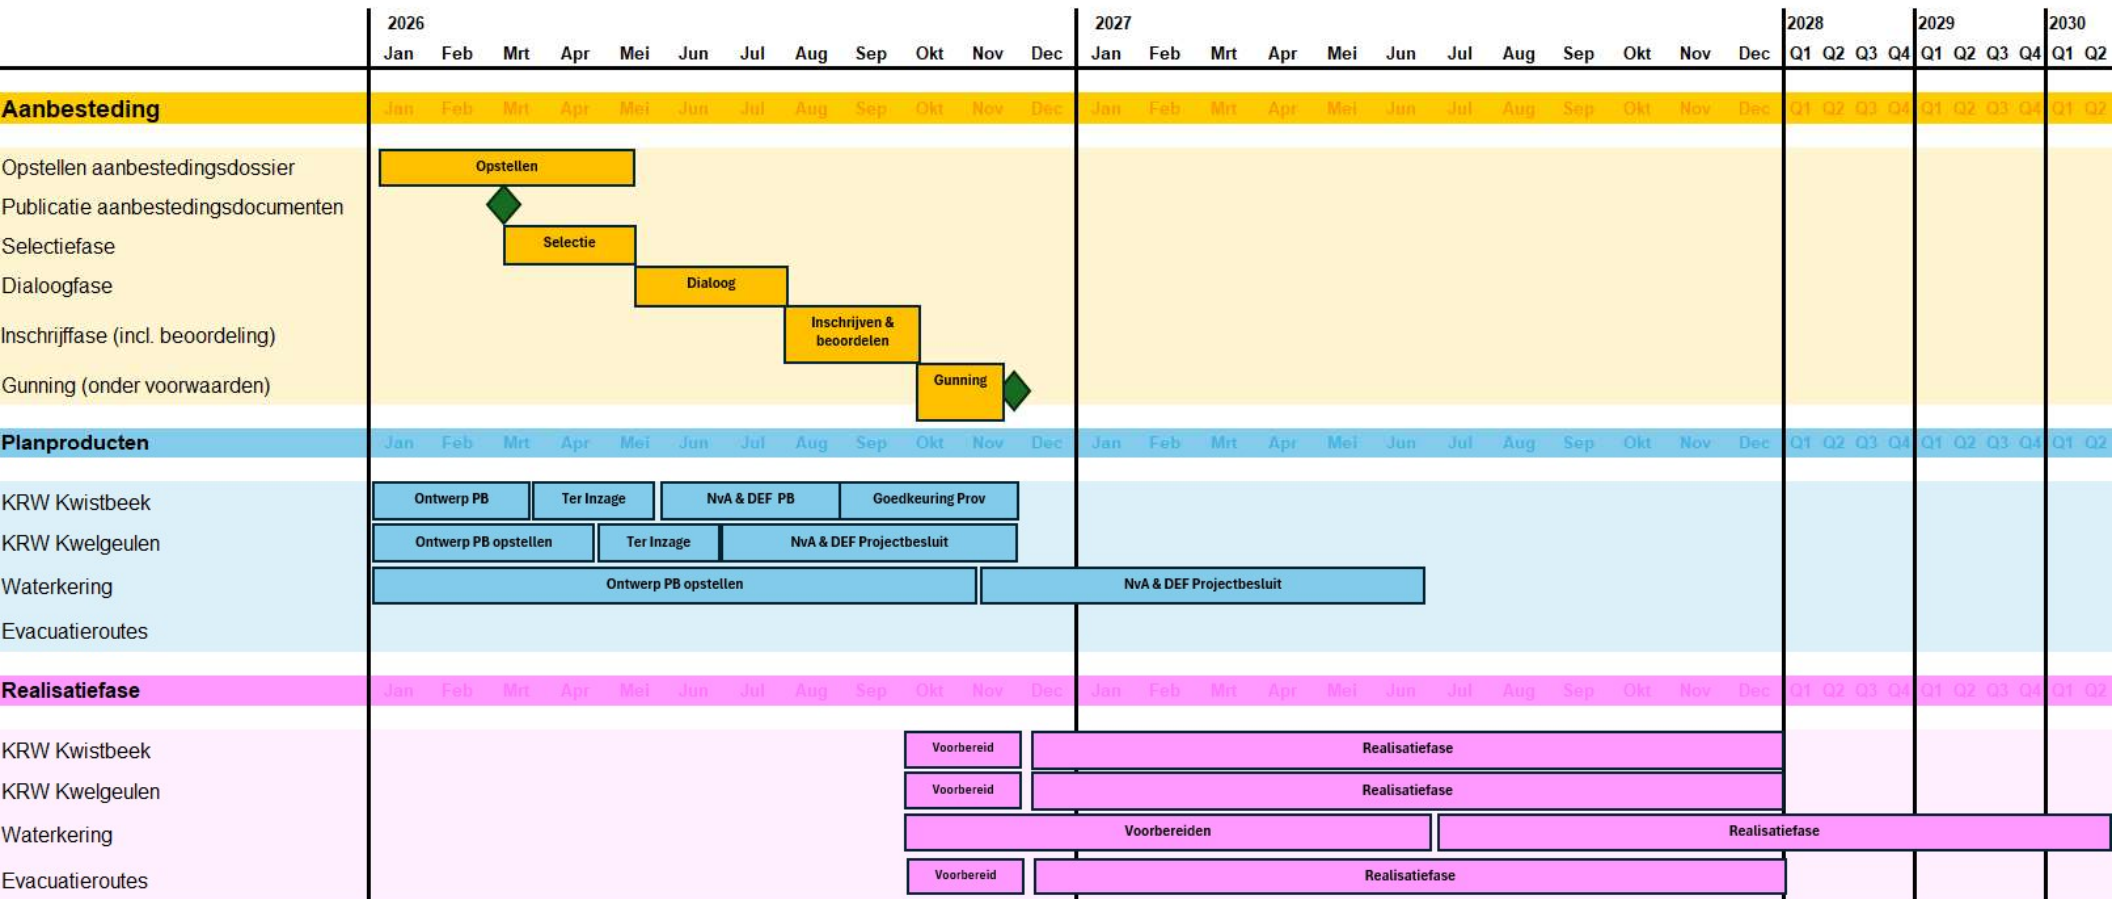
2026 | 2027 | 2028 | 2029 | 2030

Jan Feb Mrt Apr Mei Jun Jul Aug Sep Okt Nov Dec Jan Feb Mrt Apr Mei Jun Jul Aug Sep Okt Nov Dec Q1 Q2 Q3 Q4 Q1 Q2 Q3 Q4 Q1 Q2

Aanbesteding

Jan Feb Mrt Apr Mei Jun Jul Aug Sep Okt Nov Dec Jan Feb Mrt Apr Mei Jun Jul Aug Sep Okt Nov Dec Q1 Q2 Q3 Q4 Q1 Q2 Q3 Q4 Q1 Q2

Opstellen aanbestedingsdossier — Opstellen
Publicatie aanbestedingsdocumenten
Selectiefase — Selectie
Dialoogfase — Dialoog
Inschrijffase (incl. beoordeling) — Inschrijven & beoordelen
Gunning (onder voorwaarden) — Gunning

Planproducten

Jan Feb Mrt Apr Mei Jun Jul Aug Sep Okt Nov Dec Jan Feb Mrt Apr Mei Jun Jul Aug Sep Okt Nov Dec Q1 Q2 Q3 Q4 Q1 Q2 Q3 Q4 Q1 Q2

KRW Kwistbeek — Ontwerp PB — Ter Inzage — NvA & DEF PB — Goedkeuring Prov
KRW Kwelgeulen — Ontwerp PB opstellen — Ter Inzage — NvA & DEF Projectbesluit
Waterkering — Ontwerp PB opstellen — NvA & DEF Projectbesluit
Evacuatieroutes

Realisatiefase

Jan Feb Mrt Apr Mei Jun Jul Aug Sep Okt Nov Dec Jan Feb Mrt Apr Mei Jun Jul Aug Sep Okt Nov Dec Q1 Q2 Q3 Q4 Q1 Q2 Q3 Q4 Q1 Q2

KRW Kwistbeek — Voorbereid — Realisatiefase
KRW Kwelgeulen — Voorbereid — Realisatiefase
Waterkering — Voorbereiden — Realisatiefase
Evacuatieroutes — Voorbereid — Realisatiefase